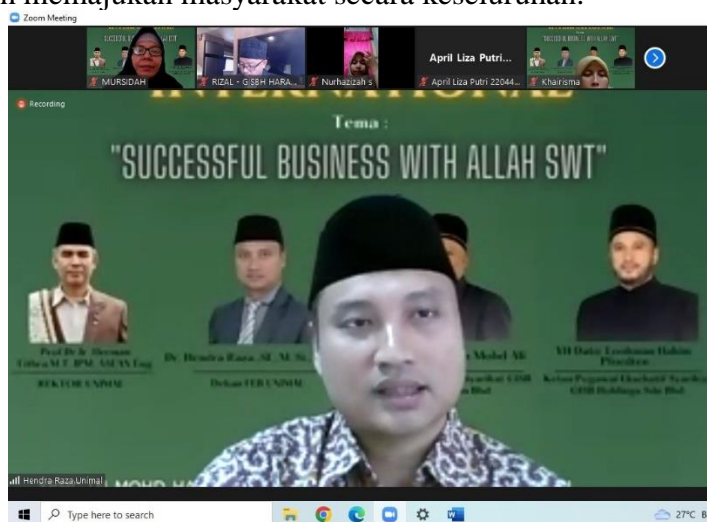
n memajukan masyarakat secara keseluruhan.

Zoom Meeting

MURSIDAH

RIZAL - GSBH HARA...

Nurhazizah s

April Liza Putri...

April Liza Putri 22044...

Khairisma

Recording

Tema :

"SUCCESSFUL BUSINESS WITH ALLAH SWT"

Prof Dr Ir Herman Fithra M.T IPM ASEAN Eng

REKTOR UNIMAL

Dr. Hendra Raza, SE, M. Si

Dekan FEB UNIMAL

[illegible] Mohd Ali

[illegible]

YH Dato' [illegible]

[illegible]

Hendra Raza.Unimal

MOHD HA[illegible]

Type here to search

27°C